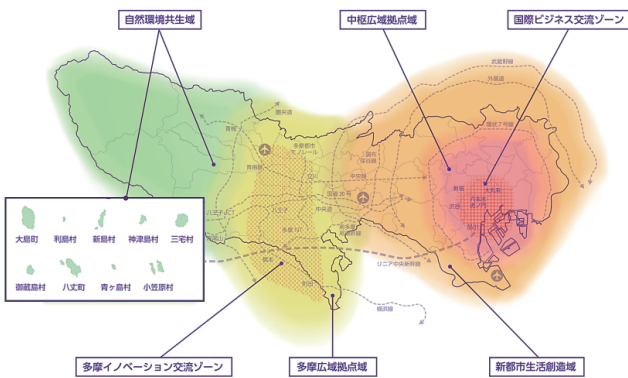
自然環境共生域

中枢広域拠点域

国際ビジネス交流ゾーン

大島町　利島村　新島村　神津島村　三宅村

御蔵島村　八丈町　青ヶ島村　小笠原村

多摩イノベーション交流ゾーン

多摩広域拠点域

新都市生活創造域

武蔵野線

外環道

圏央道

青梅

多摩都市モノレール

中央線

国立

八王子

町田

新宿

渋谷

品川

大手町

リニア中央新幹線

横浜線

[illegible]